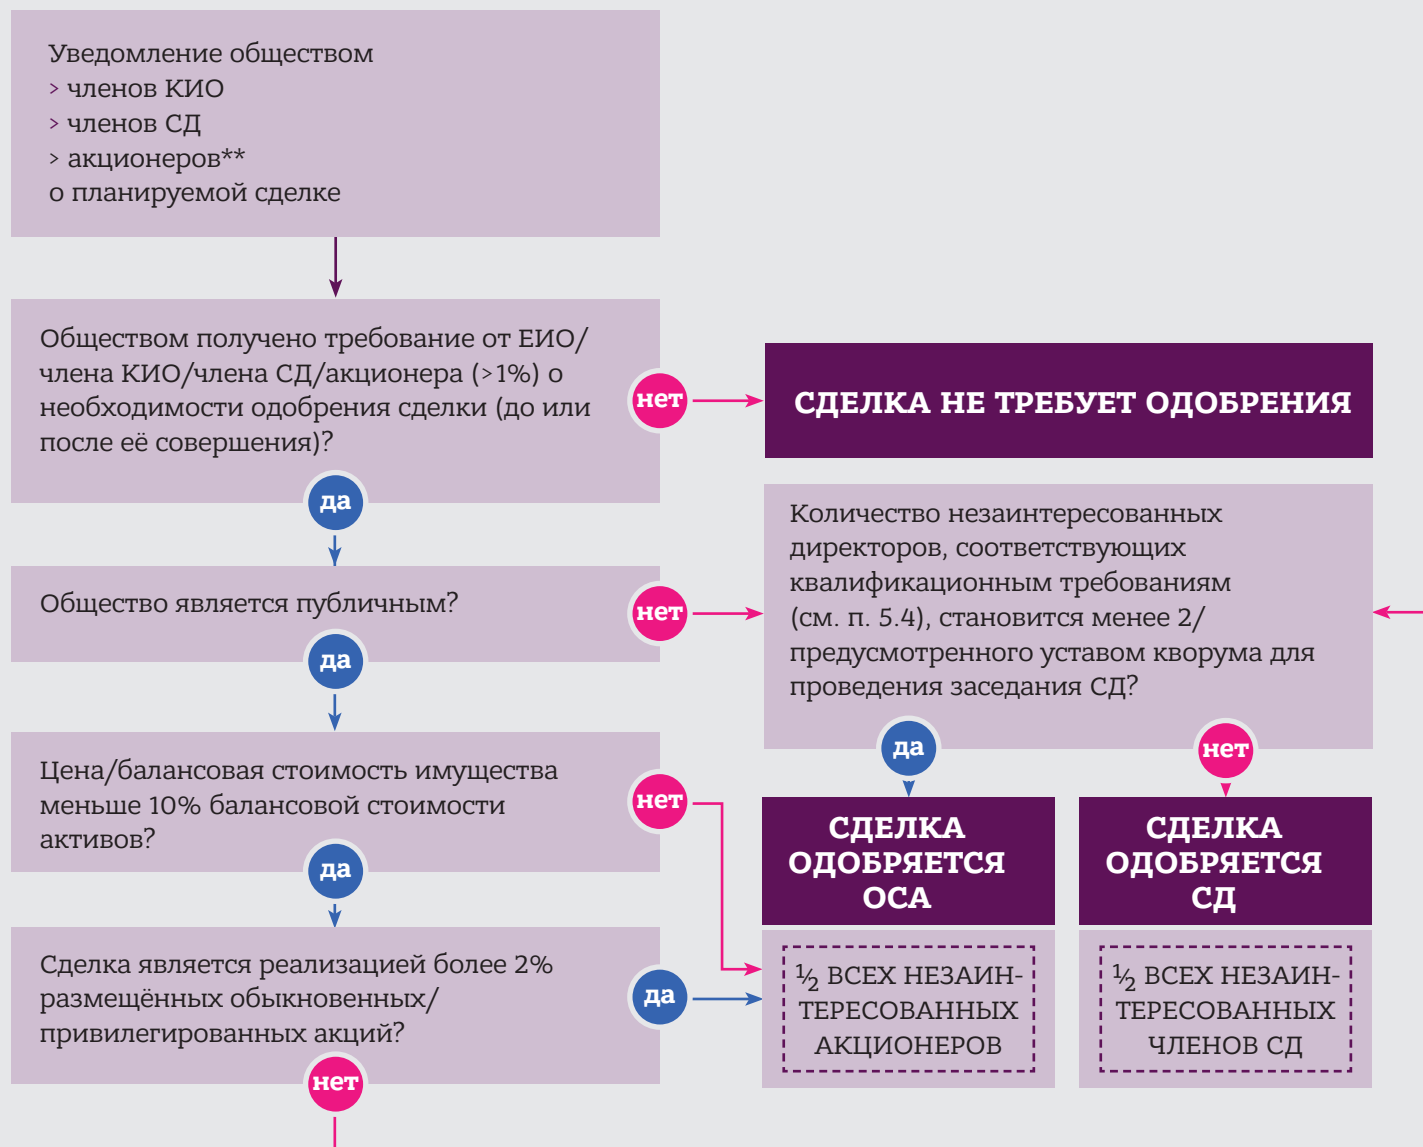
Уведомление обществом
> членов КИО
> членов СД
> акционеров**
о планируемой сделке

Обществом получено требование от ЕИО/члена КИО/члена СД/акционера (>1%) о необходимости одобрения сделки (до или после её совершения)?

нет

СДЕЛКА НЕ ТРЕБУЕТ ОДОБРЕНИЯ

да

Общество является публичным?

нет

Количество незаинтересованных директоров, соответствующих квалификационным требованиям (см. п. 5.4), становится менее 2/предусмотренного уставом кворума для проведения заседания СД?

да

Цена/балансовая стоимость имущества меньше 10% балансовой стоимости активов?

нет

да

нет

да

СДЕЛКА ОДОБРЯЕТСЯ ОСА

СДЕЛКА ОДОБРЯЕТСЯ СД

Сделка является реализацией более 2% размещённых обыкновенных/привилегированных акций?

да

$\frac{1}{2}$ ВСЕХ НЕЗАИНТЕРЕСОВАННЫХ АКЦИОНЕРОВ

$\frac{1}{2}$ ВСЕХ НЕЗАИНТЕРЕСОВАННЫХ ЧЛЕНОВ СД

нет